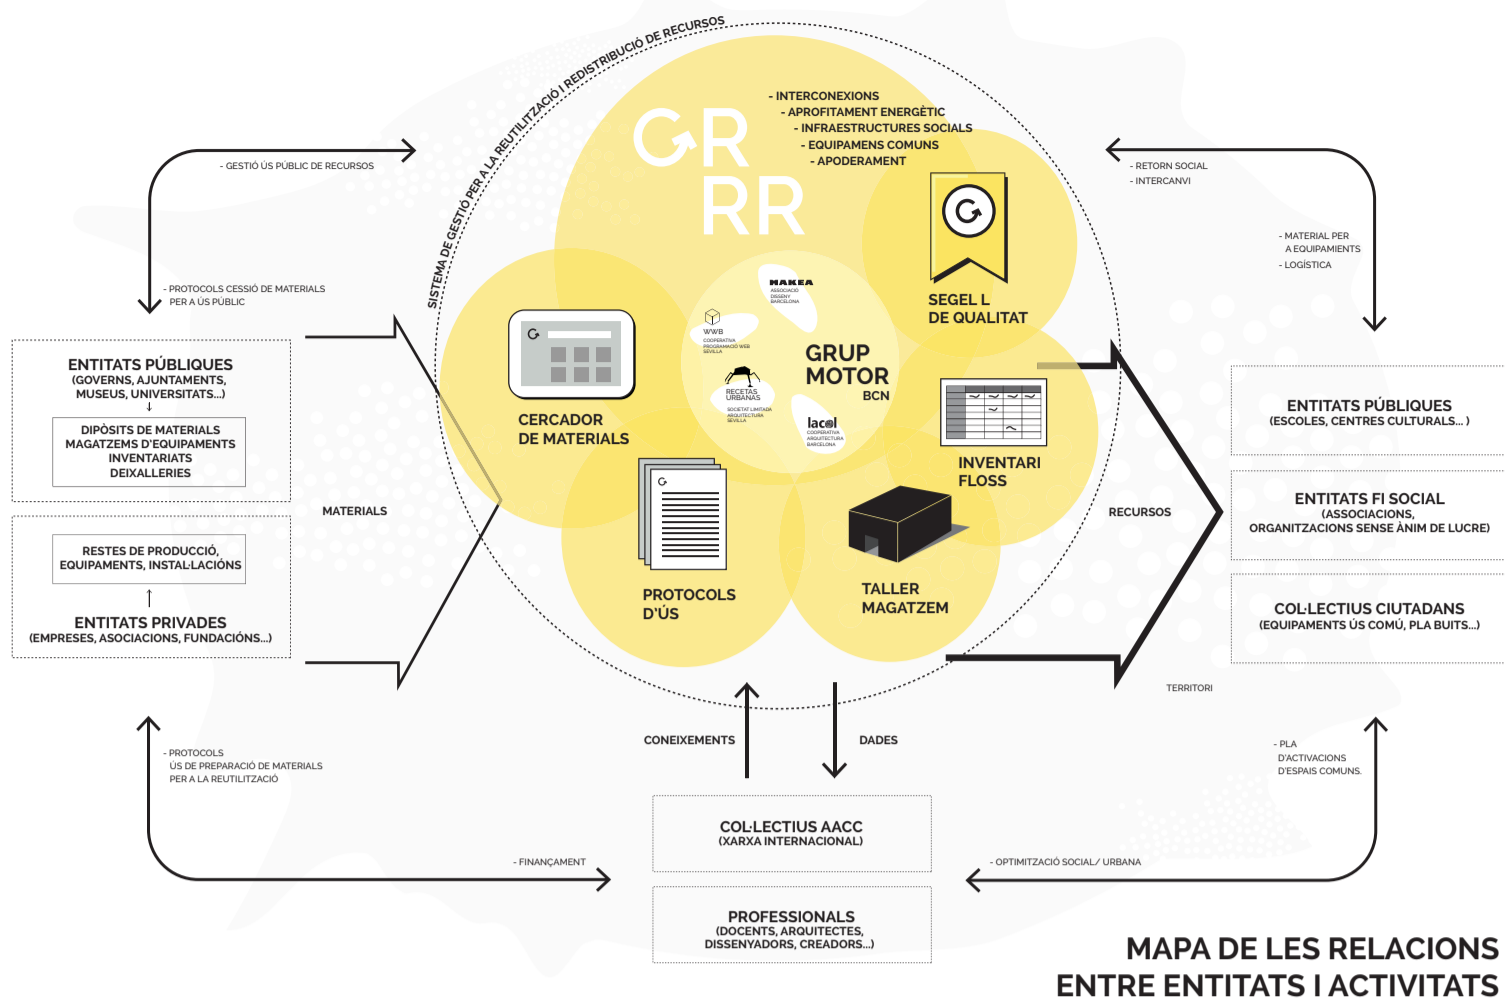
SISTEMA DE GESTIÓ PER A LA REUTILITZACIÓ I REDISTRIBUCIÓ DE RECURSOS

- GESTIÓ ÚS PÚBLIC DE RECURSOS

- PROTOCOLS CESSIÓ DE MATERIALS PER A ÚS PÚBLIC

GR
RR

- INTERCONEXIONS
- APROFITAMENT ENERGÈTIC
- INFRAESTRUCTURES SOCIALS
- EQUIPAMENS COMUNS
- APODERAMENT

- RETORN SOCIAL
- INTERCANVI

- MATERIAL PER A EQUIPAMIENTS
- LOGÍSTICA

SEGEL L
DE QUALITAT

MAKEA
ASSOCIACIÓ DISSENY BARCELONA

WWB
COOPERATIVA PROGRAMACIÓ WEB SEVILLA

RECETAS URBANAS
SOCIETAT LIMITADA ARQUITECTURA SEVILLA

lacol
COOPERATIVA ARQUITECTURA BARCELONA

GRUP MOTOR
BCN

CERCADOR
DE MATERIALS

INVENTARI
FLOSS

PROTOCOLS
D'ÚS

TALLER
MAGATZEM

ENTITATS PÚBLIQUES
(GOVERNS, AJUNTAMENTS, MUSEUS, UNIVERSITATS...)

DIPÒSITS DE MATERIALS
MAGATZEMS D'EQUIPAMENTS
INVENTARIATS
DEIXALLERIES

MATERIALS

RESTES DE PRODUCCIÓ, EQUIPAMENTS, INSTAL·LACIÓNS

ENTITATS PRIVADES
(EMPRESES, ASOCIACIONS, FUNDACIÓNS...)

RECURSOS

ENTITATS PÚBLIQUES
(ESCOLES, CENTRES CULTURALS... )

ENTITATS FI SOCIAL
(ASSOCIACIONS, ORGANITZACIONS SENSE ÀNIM DE LUCRE)

COL·LECTIUS CIUTADANS
(EQUIPAMENTS ÚS COMÚ, PLA BUITS...)

TERRITORI

- PROTOCOLS
ÚS DE PREPARACIÓ DE MATERIALS PER A LA REUTILITZACIÓ

CONEIXEMENTS

DADES

- PLA D'ACTIVACIONS D'ESPAIS COMUNS.

- FINANÇAMENT

- OPTIMITZACIÓ SOCIAL/ URBANA

COL·LECTIUS AACC
(XARXA INTERNACIONAL)

PROFESSIONALS
(DOCENTS, ARQUITECTES, DISSENYADORS, CREADORS...)

MAPA DE LES RELACIONS
ENTRE ENTITATS I ACTIVITATS